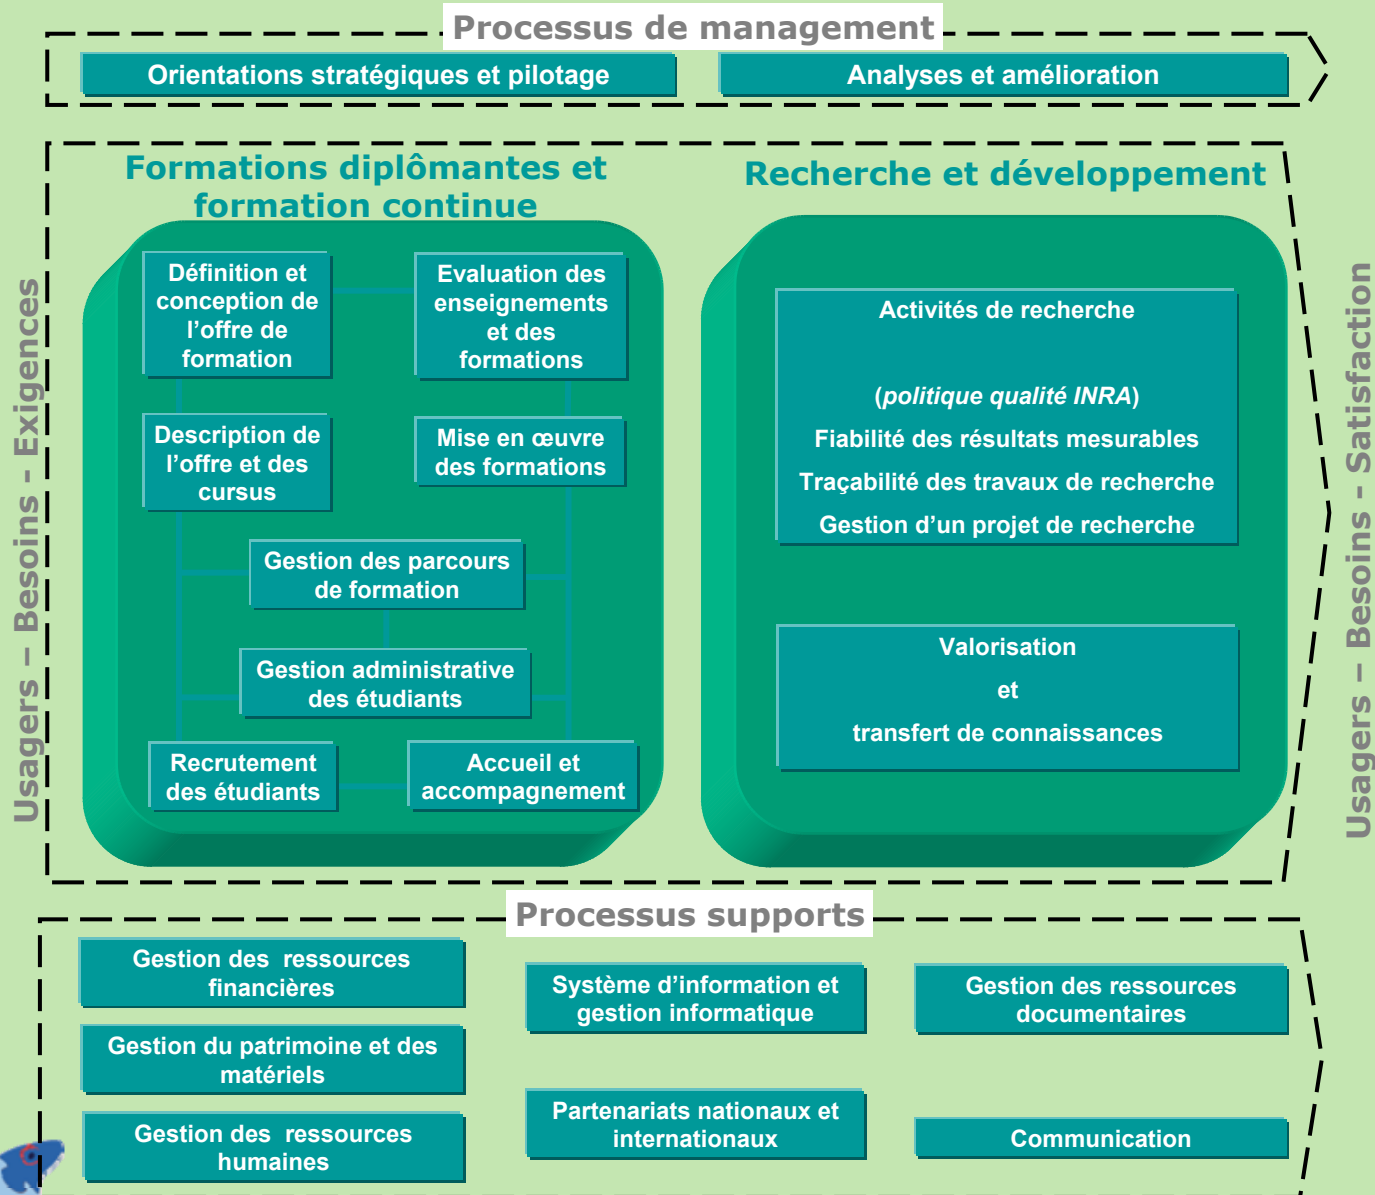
Processus de management

Orientations stratégiques et pilotage

Analyses et amélioration

Usagers – Besoins - Exigences

Formations diplômantes et formation continue

Définition et conception de l'offre de formation

Evaluation des enseignements et des formations

Description de l'offre et des cursus

Mise en œuvre des formations

Gestion des parcours de formation

Gestion administrative des étudiants

Recrutement des étudiants

Accueil et accompagnement

Recherche et développement

Activités de recherche

(*politique qualité INRA*)

Fiabilité des résultats mesurables

Traçabilité des travaux de recherche

Gestion d'un projet de recherche

Valorisation

et

transfert de connaissances

Usagers – Besoins - Satisfaction

Processus supports

Gestion des ressources financières

Gestion du patrimoine et des matériels

Gestion des ressources humaines

Système d'information et gestion informatique

Partenariats nationaux et internationaux

Gestion des ressources documentaires

Communication